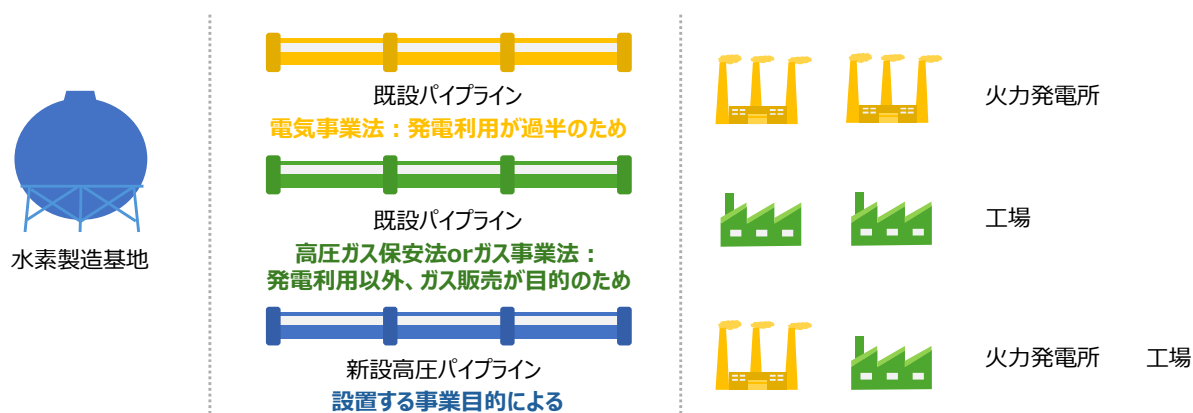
水素製造基地

既設パイプライン
電気事業法：発電利用が過半のため

既設パイプライン
高圧ガス保安法orガス事業法：
発電利用以外、ガス販売が目的のため

新設高圧パイプライン
設置する事業目的による

火力発電所

工場

火力発電所　工場